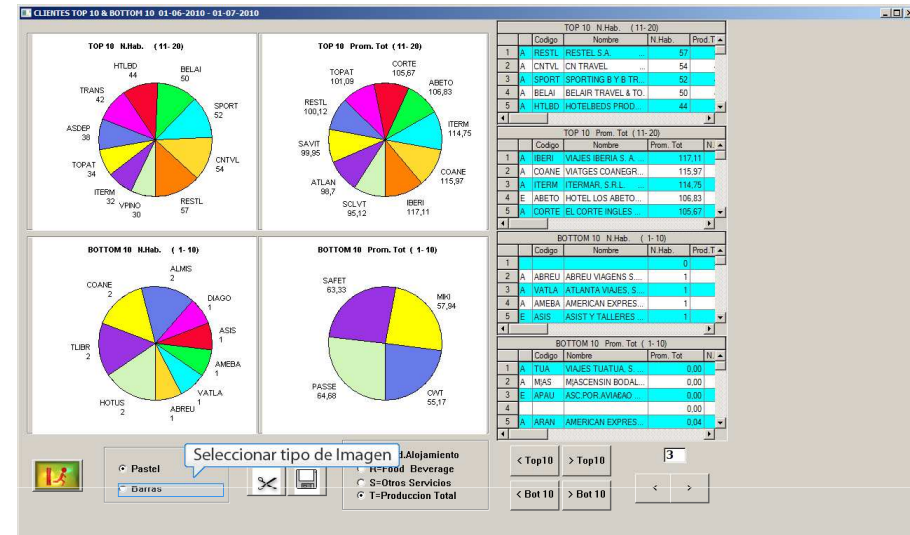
CLIENTES TOP 10 & BOTTOM 10 01-06-2010 - 01-07-2010

TOP 10 N.Hab. (11- 20)

HTLBD 44
BELAI 50
TRANS 42
SPORT 52
ASDEP 38
CNTVL 54
TOPAT 34
ITERM 32
VPINO 30
RESTL 57

TOP 10 Prom. Tot (11- 20)

TOPAT 101,09
CORTE 105,67
ABETO 106,83
RESTL 100,12
ITERM 114,75
SAVIT 99,85
COANE 115,97
ATLAN 98,7
SCLVT 95,12
IBERI 117,11

BOTTOM 10 N.Hab. ( 1- 10)

ALMIS 2
COANE 2
DIAGO 1
ASIS 1
TLIBR 2
AMEBA 1
VATLA 1
HOTUS 2
ABREU 1

BOTTOM 10 Prom. Tot ( 1- 10)

SAFET 63,33
MIKI 57,84
PASSE 64,68
CWT 55,17

TOP 10 N.Hab. (11- 20)

| | | Codigo | Nombre | N.Hab. | Prod.T |
|---|---|---|---|---|---|
| 1 | A | RESTL | RESTEL S.A. | 57 | |
| 2 | A | CNTVL | CN TRAVEL | 54 | |
| 3 | A | SPORT | SPORTING B Y B TR... | 52 | |
| 4 | A | BELAI | BELAIR TRAVEL & TO... | 50 | |
| 5 | A | HTLBD | HOTELBEDS PROD... | 44 | |

TOP 10 Prom. Tot (11- 20)

| | | Codigo | Nombre | Prom. Tot | N. |
|---|---|---|---|---|---|
| 1 | A | IBERI | VIAJES IBERIA S. A. ... | 117,11 | |
| 2 | A | COANE | VIATGES COANEGR... | 115,97 | |
| 3 | A | ITERM | ITERMAR, S.R.L. ... | 114,75 | |
| 4 | E | ABETO | HOTEL LOS ABETO... | 106,83 | |
| 5 | A | CORTE | EL CORTE INGLES ... | 105,67 | |

BOTTOM 10 N.Hab. ( 1- 10)

| | | Codigo | Nombre | N.Hab. | Prod.T |
|---|---|---|---|---|---|
| 1 | | | | 0 | |
| 2 | A | ABREU | ABREU VIAGENS S.... | 1 | |
| 3 | A | VATLA | ATLANTA VIAJES, S.... | 1 | |
| 4 | A | AMEBA | AMERICAN EXPRES... | 1 | |
| 5 | E | ASIS | ASIST Y TALLERES ... | 1 | |

BOTTOM 10 Prom. Tot ( 1- 10)

| | | Codigo | Nombre | Prom. Tot | N. |
|---|---|---|---|---|---|
| 1 | A | TUA | VIAJES TUATUA, S.... | 0,00 | |
| 2 | A | MAS | M|ASCENSIN BODAL... | 0,00 | |
| 3 | E | APAU | ASC.POR.AVIAÑAO ... | 0,00 | |
| 4 | | | | 0,00 | |
| 5 | A | ARAN | AMERICAN EXPRES... | 0,04 | |

Pastel
Barras
Seleccionar tipo de Imagen
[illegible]d.Alojamiento
F=Food Beverage
S=Otros Servicios
T=Produccion Total
< Top10
> Top10
3
< Bot 10
> Bot 10
<
>